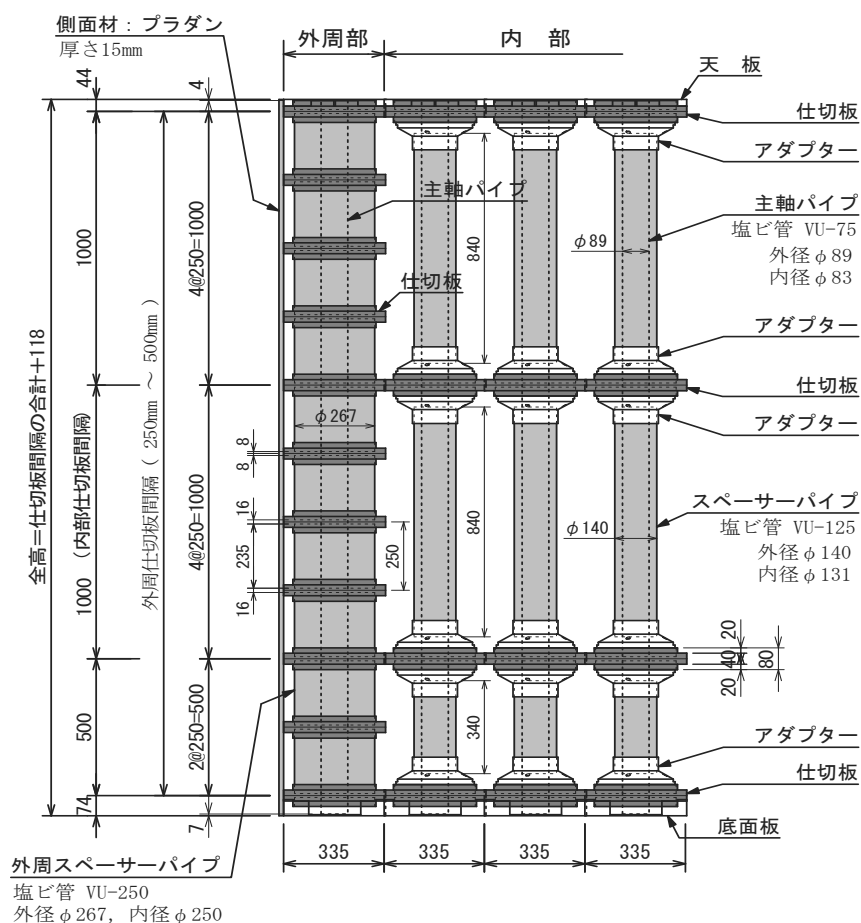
側面材：プラダン
厚さ15mm

外周部
内 部

天 板
仕切板
アダプター
主軸パイプ
塩ビ管 VU-75
外径 $\phi$ 89
内径 $\phi$ 83
アダプター
仕切板
アダプター
スペーサーパイプ
塩ビ管 VU-125
外径 $\phi$ 140
内径 $\phi$ 131
アダプター
仕切板
底面板

主軸パイプ
仕切板
$\phi$ 267
$\phi$ 89
$\phi$ 140

44
4
1000
4@250=1000
840
全高＝仕切板間隔の合計＋118
（内部仕切板間隔）
外周仕切板間隔（ 250mm ～ 500mm ）
8
8
16
235
16
250
840
1000
4@250=1000
20
40
20
80
500
2@250=500
340
74
7

335
335
335
335

外周スペーサーパイプ
塩ビ管 VU-250
外径 $\phi$ 267, 内径 $\phi$ 250